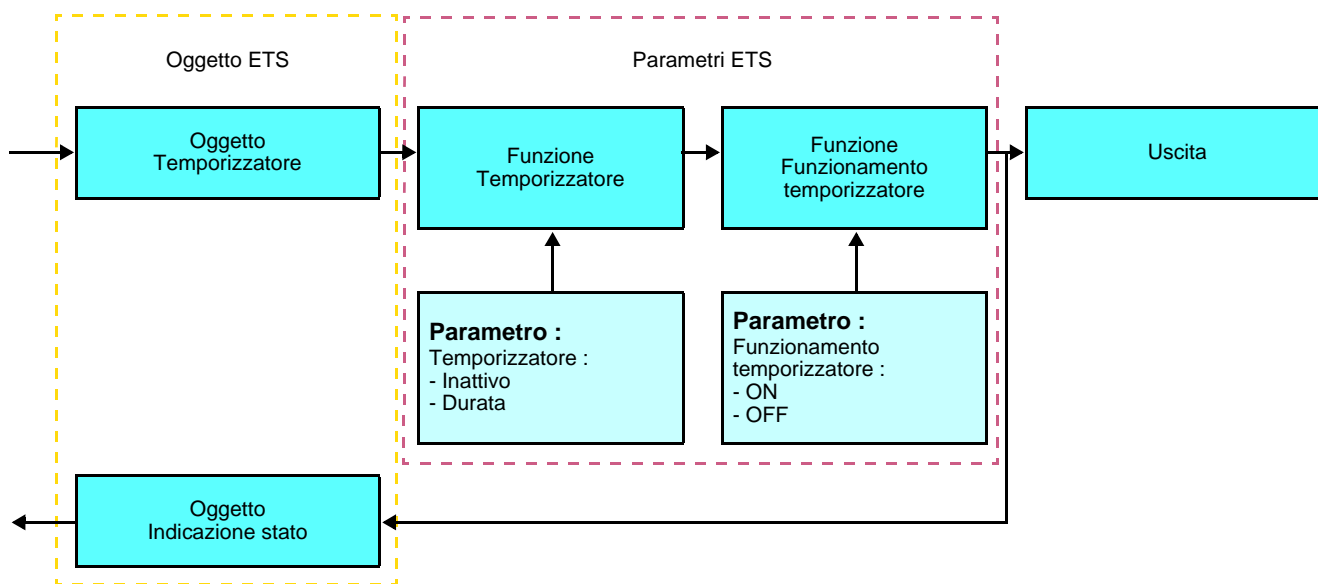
Oggetto ETS

Parametri ETS

Oggetto Temporizzatore

Funzione Temporizzatore

Funzione Funzionamento temporizzatore

Uscita

**Parametro :**
Temporizzatore :
- Inattivo
- Durata

**Parametro :**
Funzionamento temporizzatore :
- ON
- OFF

Oggetto Indicazione stato